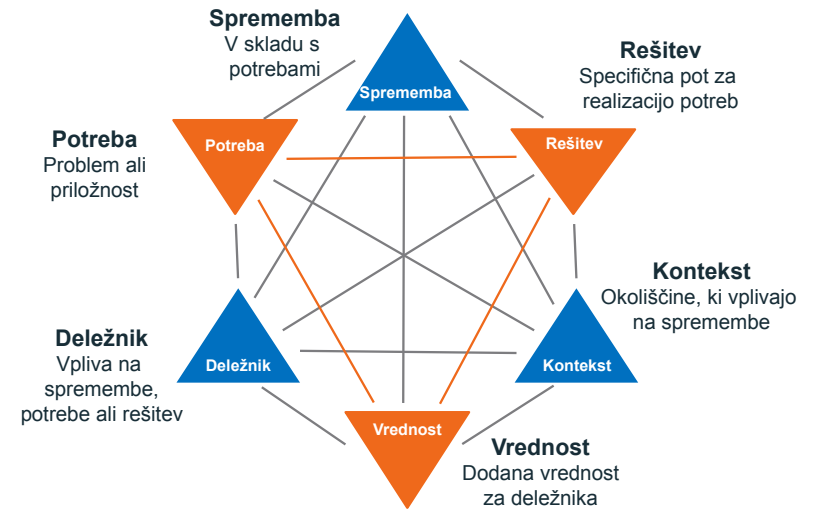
**Sprememba**
V skladu s potrebami

Sprememba

**Rešitev**
Specifična pot za realizacijo potreb

**Potreba**
Problem ali priložnost

Potreba

Rešitev

**Kontekst**
Okoliščine, ki vplivajo na spremembe

**Deležnik**
Vpliva na spremembe, potrebe ali rešitev

Deležnik

Kontekst

Vrednost

**Vrednost**
Dodana vrednost za deležnika